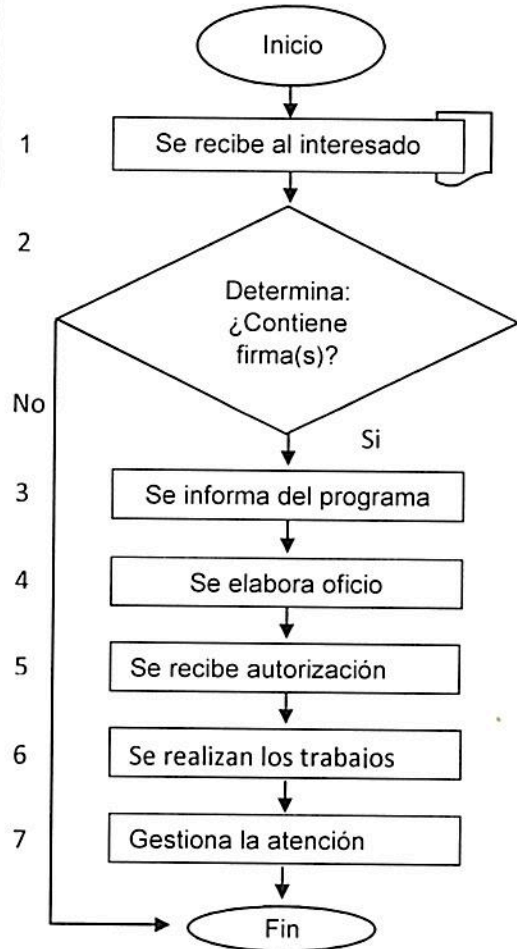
Inicio

1 Se recibe al interesado

2 Determina: ¿Contiene firma(s)?

No

Si

3 Se informa del programa

4 Se elabora oficio

5 Se recibe autorización

6 Se realizan los trabajos

7 Gestiona la atención

Fin